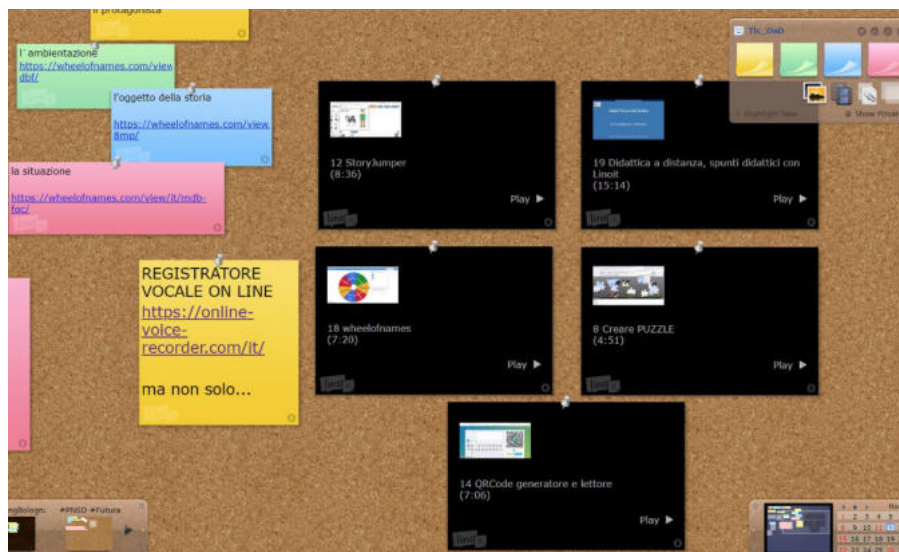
il protagonista

l' ambientazione
https://wheelofnames.com/view dbf/

l'oggetto della storia
https://wheelofnames.com/view 8mp/

la situazione
https://wheelofnames.com/view/it/mdb-fqc/

REGISTRATORE VOCALE ON LINE
https://online-voice-recorder.com/it/

ma non solo...

12 StoryJumper
(8:36)
Play ▶

19 Didattica a distanza, spunti didattici con Linoit
(15:14)
Play ▶

18 wheelofnames
(7:20)
Play ▶

8 Creare PUZZLE
(4:51)
Play ▶

14 QRCode generatore e lettore
(7:06)
Play ▶

Tic_DaD

Highlight New

Show Private

#PNSD #Futura